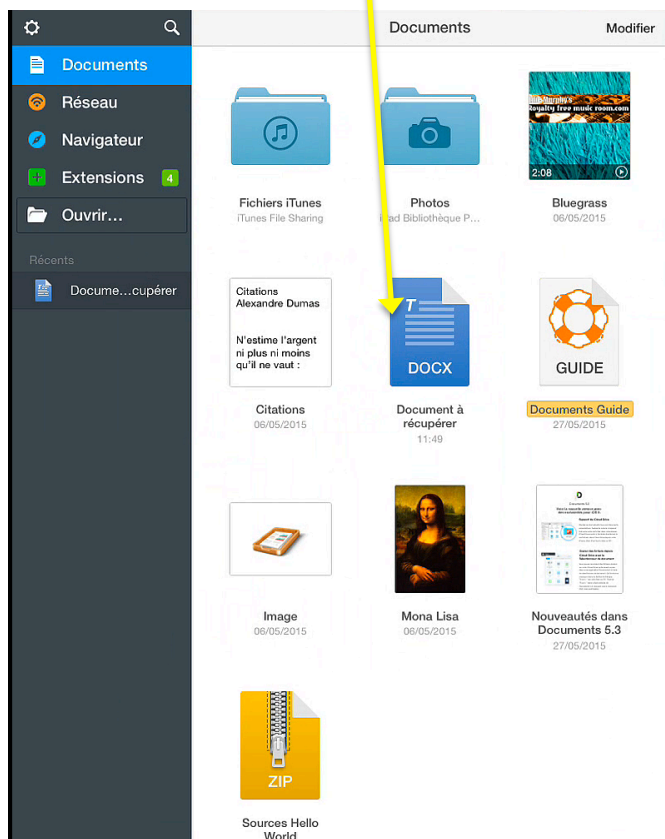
Documents
Réseau
Navigateur
Extensions 4
Ouvrir...
Récents
Docume...cupérer

Documents
Modifier

Fichiers iTunes
iTunes File Sharing

Photos
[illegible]ad Bibliothèque P...

Bluegrass
06/05/2015
2:08

Citations
Alexandre Dumas
N'estime l'argent ni plus ni moins qu'il ne vaut :
Citations
06/05/2015

DOCX
Document à récupérer
11:49

GUIDE
Documents Guide
27/05/2015

Image
06/05/2015

Mona Lisa
06/05/2015

Nouveautés dans Documents 5.3
27/05/2015

ZIP
Sources Hello World